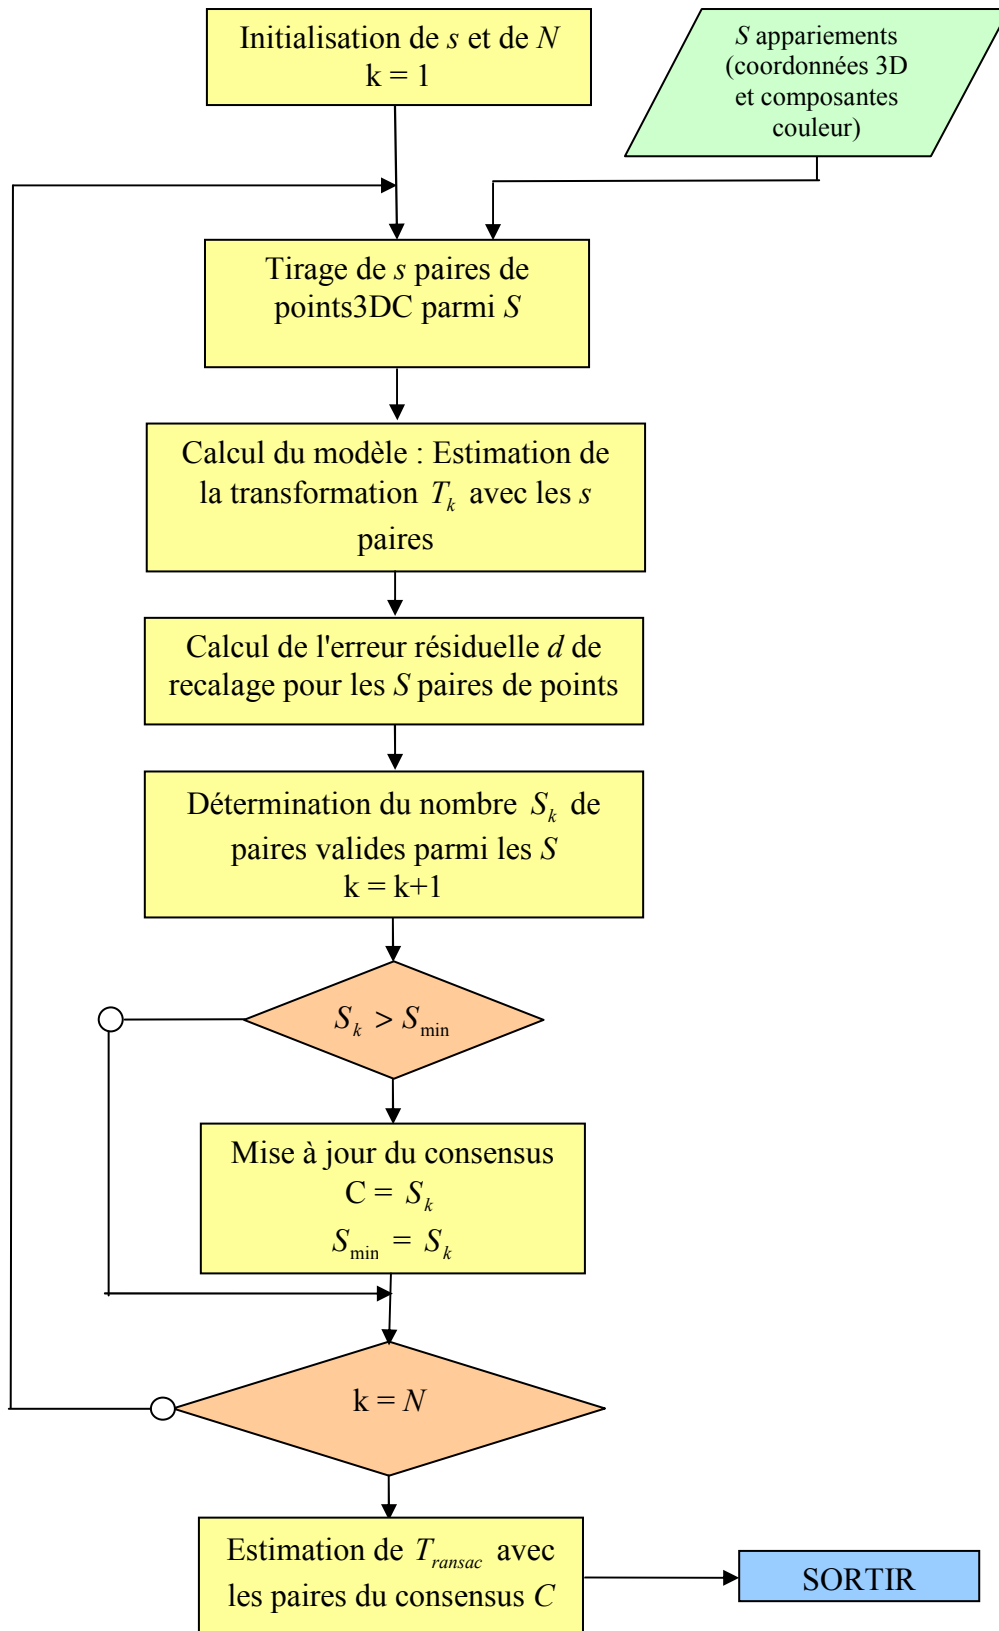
Initialisation de $s$ et de $N$
k = 1

$S$ appariements (coordonnées 3D et composantes couleur)

Tirage de $s$ paires de points3DC parmi $S$

Calcul du modèle : Estimation de la transformation $T_k$ avec les $s$ paires

Calcul de l'erreur résiduelle $d$ de recalage pour les $S$ paires de points

Détermination du nombre $S_k$ de paires valides parmi les $S$
k = k+1

$S_k > S_{\min}$

Mise à jour du consensus
C = $S_k$
$S_{\min} = S_k$

k = $N$

Estimation de $T_{ransac}$ avec les paires du consensus $C$

SORTIR